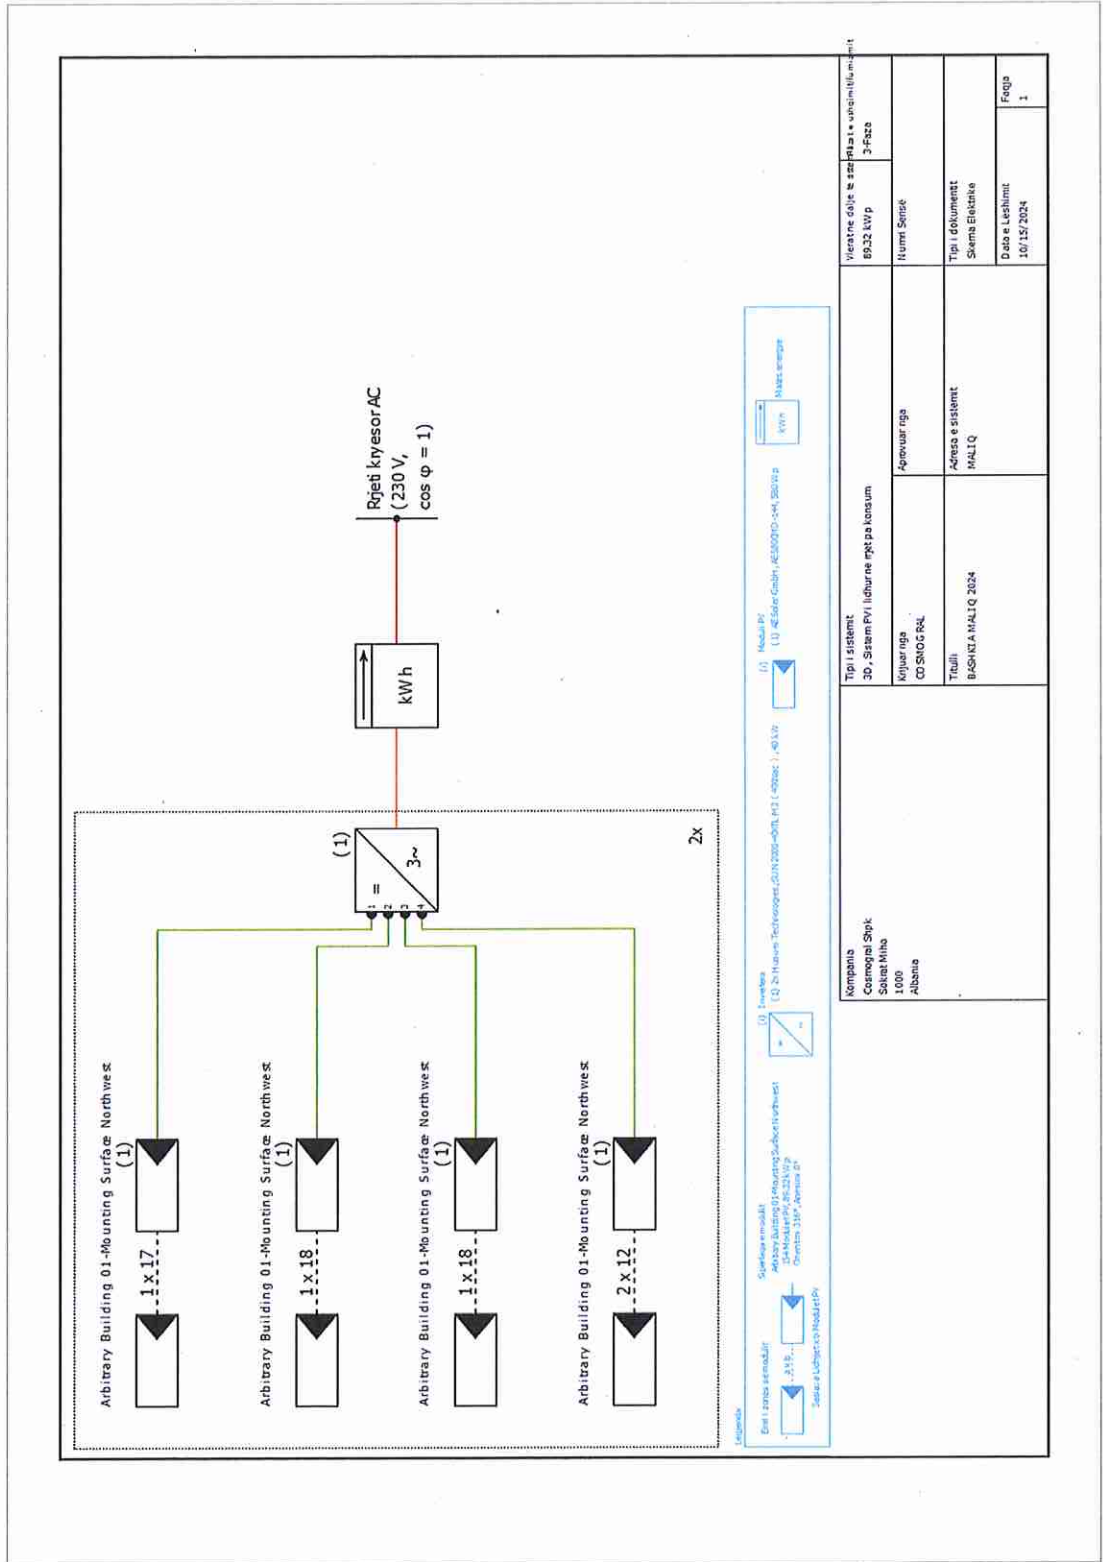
Arbitrary Building 01-Mounting Surface Northwest
(1)
1 x 17

Arbitrary Building 01-Mounting Surface Northwest
(1)
1 x 18

Arbitrary Building 01-Mounting Surface Northwest
(1)
1 x 18

Arbitrary Building 01-Mounting Surface Northwest
(1)
2 x 12

(1)
=
3~
1 2 3 4

2x

kWh

Rjeti kryesor AC
(230 V,
cos φ = 1)

Legjenda

Emri i zonës së modulit
Seriale Lidhjet x/o Modulet PV

Sipërfaqe modulit
Arbitrary Building 01-Mounting Surface Northwest
(54 Modulet PV), 89.32 kWp
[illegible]

(1) Inverteri
(1) 2x Huawei Technologies SUN2000-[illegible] ([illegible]) , 40 kW

(1) Modul PV
(1) AESolar GmbH, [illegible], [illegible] Wp

kWh
Matës energjie

Kompania
Cosmogal Shpk
Sokrat Miho
1000
Albania

Tipi i sistemit
3D, Sistem PV i lidhur në rrjet pa konsum

Krijuar nga
CO SMOG RAL

Aprovuar nga

Titulli
BASHKIA MALIQ 2024

Adresa e sistemit
MALIQ

Vlerat në dalje të sistemit
89.32 kWp

Pikat e ushqimit/furnizimit
3-Faza

Numri Sensë

Tipi i dokumentit
Skema Elektrike

Data e Leshimit
10/15/2024

Faqja
1